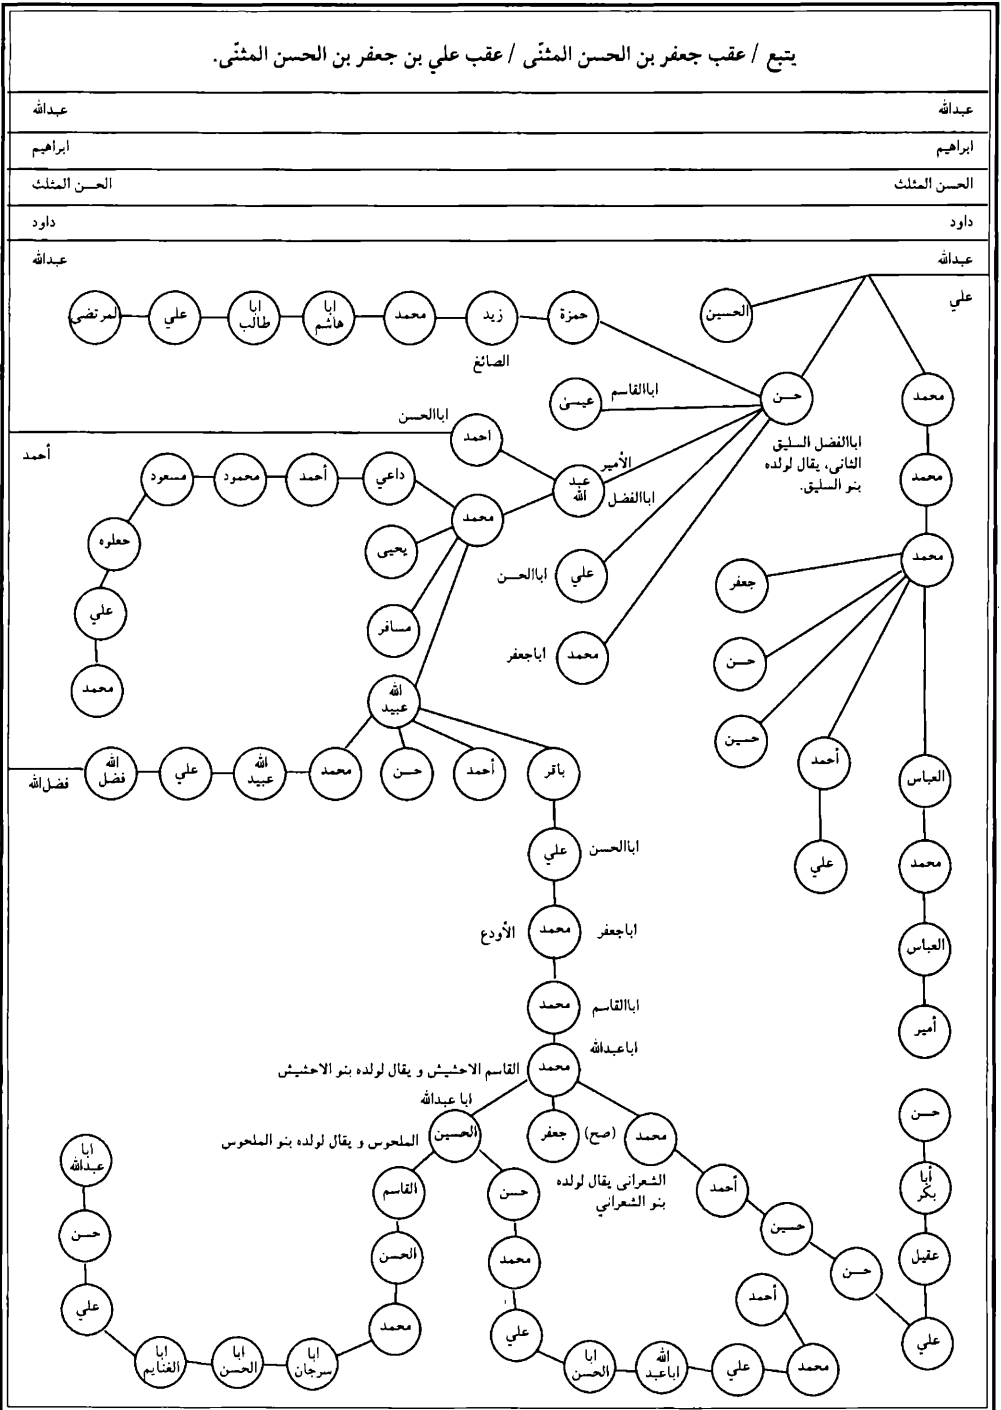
يتبع / عقب جعفر بن الحسن المثنّى / عقب علي بن جعفر بن الحسن المثنّى.

عبدالله عبدالله
ابراهيم ابراهيم
الحسن المثلث الحسن المثلث
داود داود
عبدالله عبدالله

علي
الحسين
حسن
محمد
حمزة
زيد
الصائغ
محمد
ابا هاشم
ابا طالب
علي
المرتضى
اباالقاسم عيسى
اباالحسن احمد
أحمد
الأمير اباالفضل عبد الله
اباالفضل السليق الثاني، يقال لولده بنو السليق.
محمد
محمد
داعي
أحمد
محمود
مسعود
حعلوه
علي
محمد
يحيى
مسافر
اباالحسن علي
اباجعفر محمد
جعفر
حسن
حسين
أحمد
علي
العباس
محمد
العباس
أمير
عبيد الله
باقر
أحمد
حسن
محمد
عبيد الله
علي
فضل الله
فضل الله
اباالحسن علي
اباجعفر محمد الأودع
اباالقاسم محمد
اباعبدالله محمد
القاسم الاحشيش و يقال لولده بنو الاحشيش
ابا عبدالله الحسين
الملحوس و يقال لولده بنو الملحوس
جعفر
(صح) محمد
الشعراني يقال لولده بنو الشعراني
أحمد
حسين
حسن
علي
حسن
ابا بكر
عقيل
القاسم
الحسن
محمد
ابا سرجان
ابا الحسن
ابا الغنايم
علي
حسن
ابا عبدالله
حسن
محمد
علي
ابا الحسن
اباعبد الله
علي
محمد
أحمد